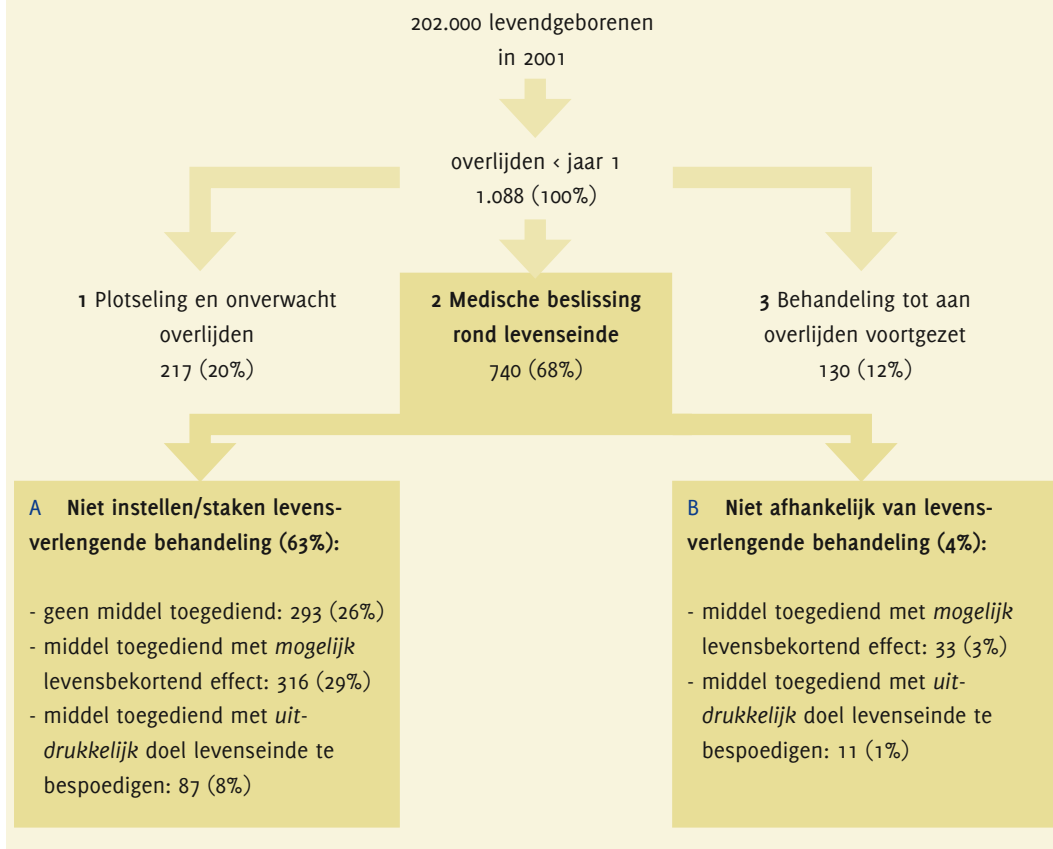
202.000 levendgeborenen in 2001

overlijden < jaar 1
1.088 (100%)

**1** Plotseling en onverwacht overlijden
217 (20%)

**2 Medische beslissing rond levenseinde**
740 (68%)

**3** Behandeling tot aan overlijden voortgezet
130 (12%)

A **Niet instellen/staken levensverlengende behandeling (63%):**

- geen middel toegediend: 293 (26%)
- middel toegediend met *mogelijk* levensbekortend effect: 316 (29%)
- middel toegediend met *uitdrukkelijk* doel levenseinde te bespoedigen: 87 (8%)

B **Niet afhankelijk van levensverlengende behandeling (4%):**

- middel toegediend met *mogelijk* levensbekortend effect: 33 (3%)
- middel toegediend met *uitdrukkelijk* doel levenseinde te bespoedigen: 11 (1%)